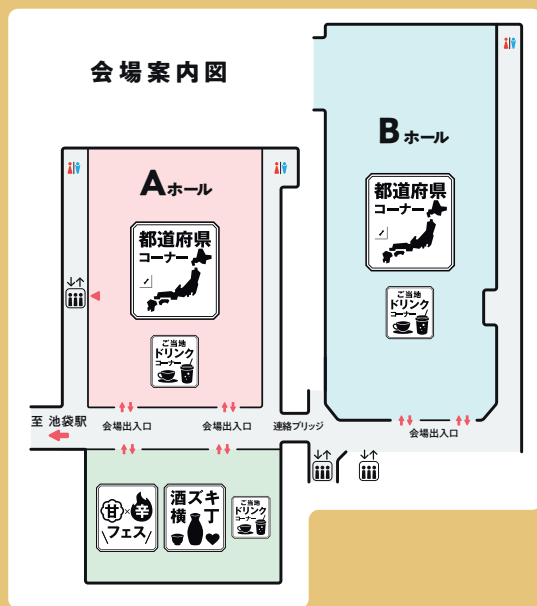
会場案内図

Aホール

都道府県コーナー

ご当地ドリンクコーナー

Bホール

都道府県コーナー

ご当地ドリンクコーナー

至 池袋駅

会場出入口

会場出入口

連絡ブリッジ

会場出入口

甘×辛フェス

酒横丁

ズキ

ご当地ドリンクコーナー